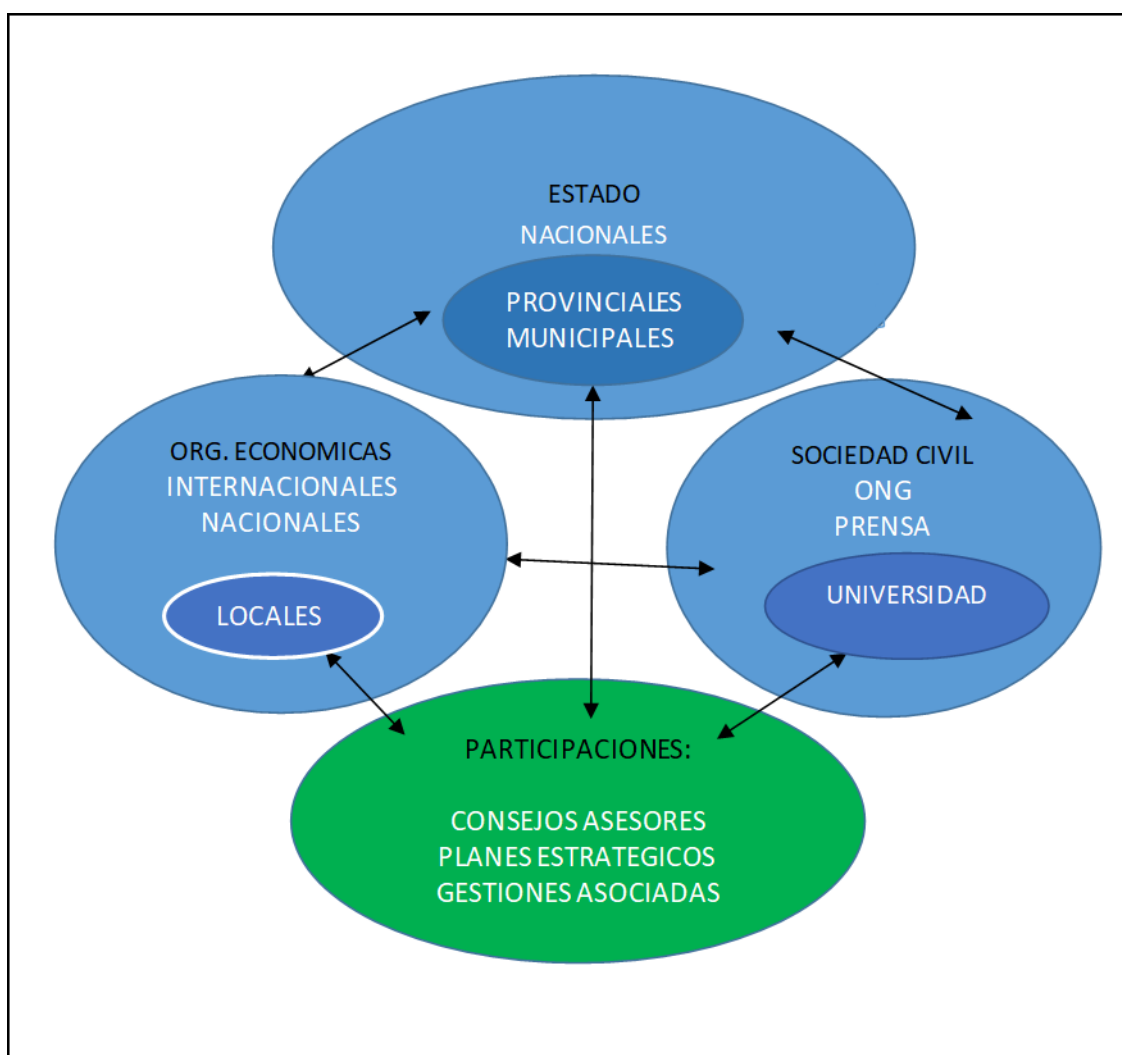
ESTADO
NACIONALES
PROVINCIALES
MUNICIPALES

ORG. ECONOMICAS
INTERNACIONALES
NACIONALES
LOCALES

SOCIEDAD CIVIL
ONG
PRENSA
UNIVERSIDAD

PARTICIPACIONES:

CONSEJOS ASESORES
PLANES ESTRATEGICOS
GESTIONES ASOCIADAS